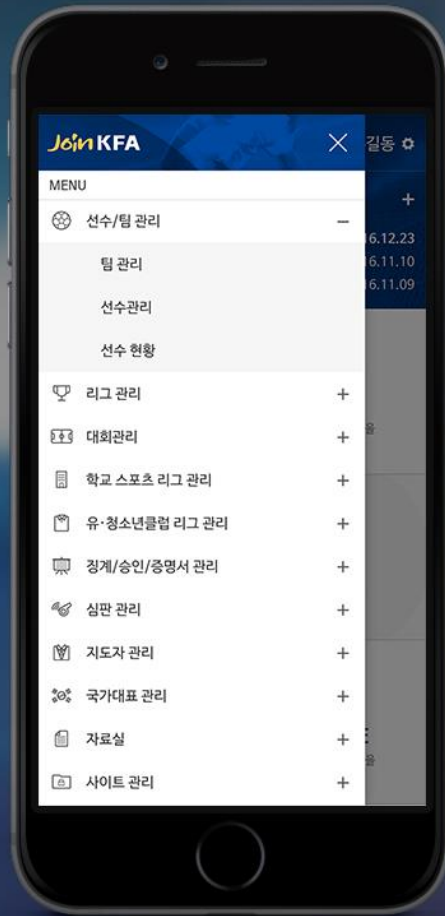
Join KFA

MENU

선수/팀 관리 −

팀 관리

선수관리

선수 현황

리그 관리 +

대회관리 +

학교 스포츠 리그 관리 +

유·청소년클럽 리그 관리 +

징계/승인/증명서 관리 +

심판 관리 +

지도자 관리 +

국가대표 관리 +

자료실 +

사이트 관리 +

길동

+

16.12.23

16.11.10

16.11.09